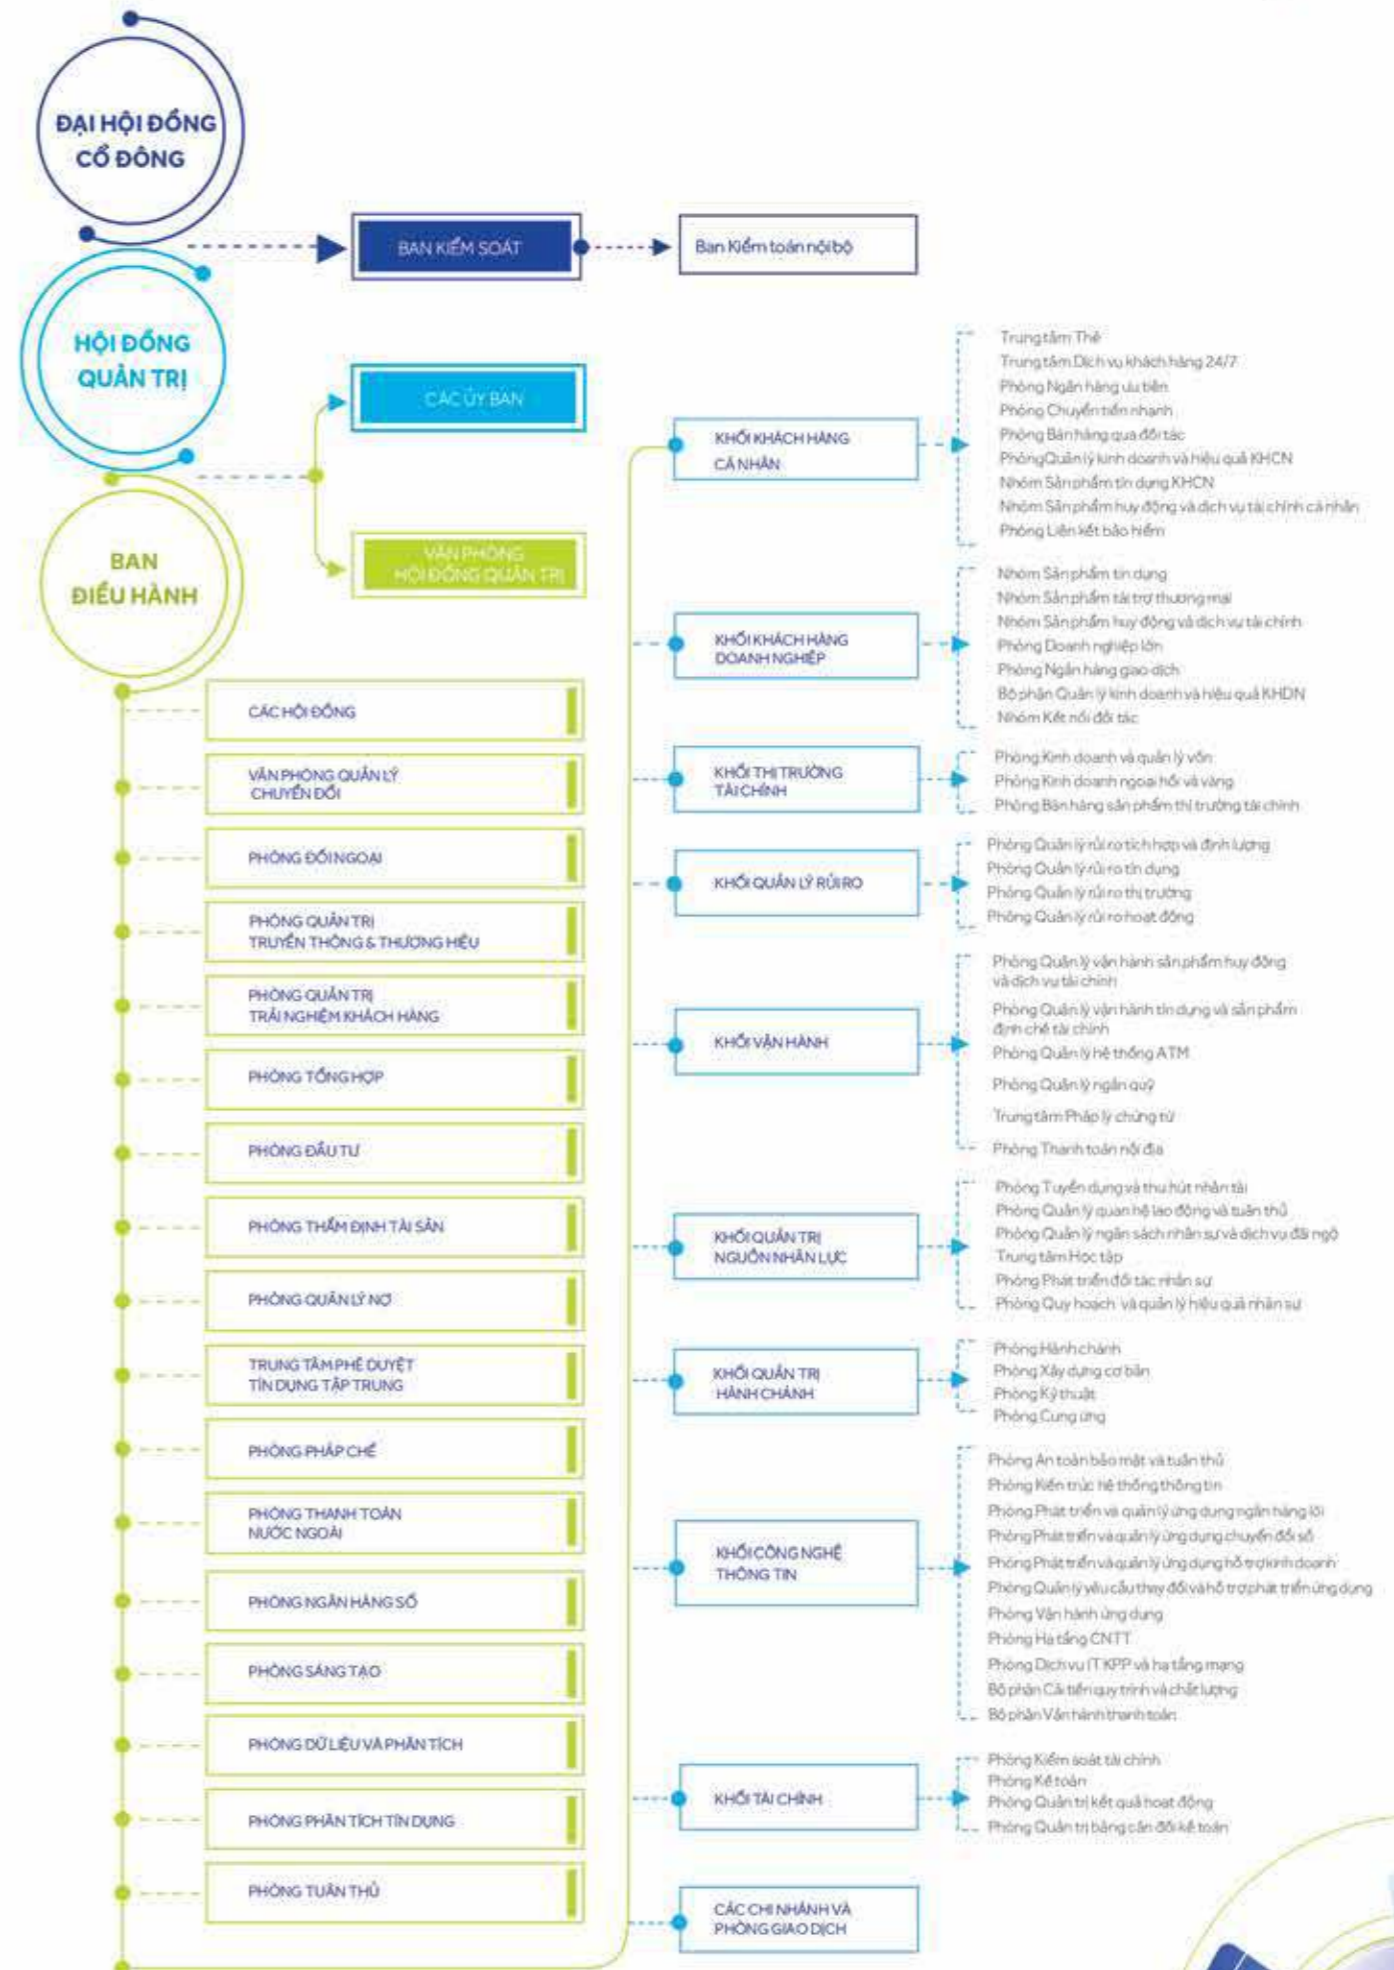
ĐẠI HỘI ĐỒNG CỔ ĐÔNG

BAN KIỂM SOÁT

Ban Kiểm toán nội bộ

HỘI ĐỒNG QUẢN TRỊ

CÁC ỦY BAN

VĂN PHÒNG HỘI ĐỒNG QUẢN TRỊ

BAN ĐIỀU HÀNH

CÁC HỘI ĐỒNG

VĂN PHÒNG QUẢN LÝ CHUYỂN ĐỔI

PHÒNG ĐỐI NGOẠI

PHÒNG QUẢN TRỊ TRUYỀN THÔNG & THƯƠNG HIỆU

PHÒNG QUẢN TRỊ TRẢI NGHIỆM KHÁCH HÀNG

PHÒNG TỔNG HỢP

PHÒNG ĐẦU TƯ

PHÒNG THẨM ĐỊNH TÀI SẢN

PHÒNG QUẢN LÝ NỢ

TRUNG TÂM PHÊ DUYỆT TÍN DỤNG TẬP TRUNG

PHÒNG PHÁP CHẾ

PHÒNG THANH TOÁN NƯỚC NGOÀI

PHÒNG NGÂN HÀNG SỐ

PHÒNG SÁNG TẠO

PHÒNG DỮ LIỆU VÀ PHÂN TÍCH

PHÒNG PHÂN TÍCH TÍN DỤNG

PHÒNG TUÂN THỦ

KHỐI KHÁCH HÀNG CÁ NHÂN

Trung tâm Thẻ
Trung tâm Dịch vụ khách hàng 24/7
Phòng Ngân hàng ưu tiên
Phòng Chuyển tiền nhanh
Phòng Bán hàng qua đối tác
Phòng Quản lý kinh doanh và hiệu quả KHCN
Nhóm Sản phẩm tín dụng KHCN
Nhóm Sản phẩm huy động và dịch vụ tài chính cá nhân
Phòng Liên kết bảo hiểm

KHỐI KHÁCH HÀNG DOANH NGHIỆP

Nhóm Sản phẩm tín dụng
Nhóm Sản phẩm tài trợ thương mại
Nhóm Sản phẩm huy động và dịch vụ tài chính
Phòng Doanh nghiệp lớn
Phòng Ngân hàng giao dịch
Bộ phận Quản lý kinh doanh và hiệu quả KHDN
Nhóm Kết nối đối tác

KHỐI THỊ TRƯỜNG TÀI CHÍNH

Phòng Kinh doanh và quản lý vốn
Phòng Kinh doanh ngoại hối và vàng
Phòng Bán hàng sản phẩm thị trường tài chính

KHỐI QUẢN LÝ RỦI RO

Phòng Quản lý rủi ro tích hợp và định lượng
Phòng Quản lý rủi ro tín dụng
Phòng Quản lý rủi ro thị trường
Phòng Quản lý rủi ro hoạt động

KHỐI VẬN HÀNH

Phòng Quản lý vận hành sản phẩm huy động và dịch vụ tài chính
Phòng Quản lý vận hành tín dụng và sản phẩm định chế tài chính
Phòng Quản lý hệ thống ATM
Phòng Quản lý ngân quỹ
Trung tâm Pháp lý chứng từ
Phòng Thanh toán nội địa

KHỐI QUẢN TRỊ NGUỒN NHÂN LỰC

Phòng Tuyển dụng và thu hút nhân tài
Phòng Quản lý quan hệ lao động và tuân thủ
Phòng Quản lý ngân sách nhân sự và dịch vụ đãi ngộ
Trung tâm Học tập
Phòng Phát triển đối tác nhân sự
Phòng Quy hoạch và quản lý hiệu quả nhân sự

KHỐI QUẢN TRỊ HÀNH CHÁNH

Phòng Hành chánh
Phòng Xây dựng cơ bản
Phòng Kỹ thuật
Phòng Cung ứng

KHỐI CÔNG NGHỆ THÔNG TIN

Phòng An toàn bảo mật và tuân thủ
Phòng Kiến trúc hệ thống thông tin
Phòng Phát triển và quản lý ứng dụng ngân hàng lõi
Phòng Phát triển và quản lý ứng dụng chuyển đổi số
Phòng Phát triển và quản lý ứng dụng hỗ trợ kinh doanh
Phòng Quản lý yêu cầu thay đổi và hỗ trợ phát triển ứng dụng
Phòng Vận hành ứng dụng
Phòng Hạ tầng CNTT
Phòng Dịch vụ IT KPP và hạ tầng mạng
Bộ phận Cải tiến quy trình và chất lượng
Bộ phận Vận hành thanh toán

KHỐI TÀI CHÍNH

Phòng Kiểm soát tài chính
Phòng Kế toán
Phòng Quản trị kết quả hoạt động
Phòng Quản trị bảng cân đối kế toán

CÁC CHI NHÁNH VÀ PHÒNG GIAO DỊCH